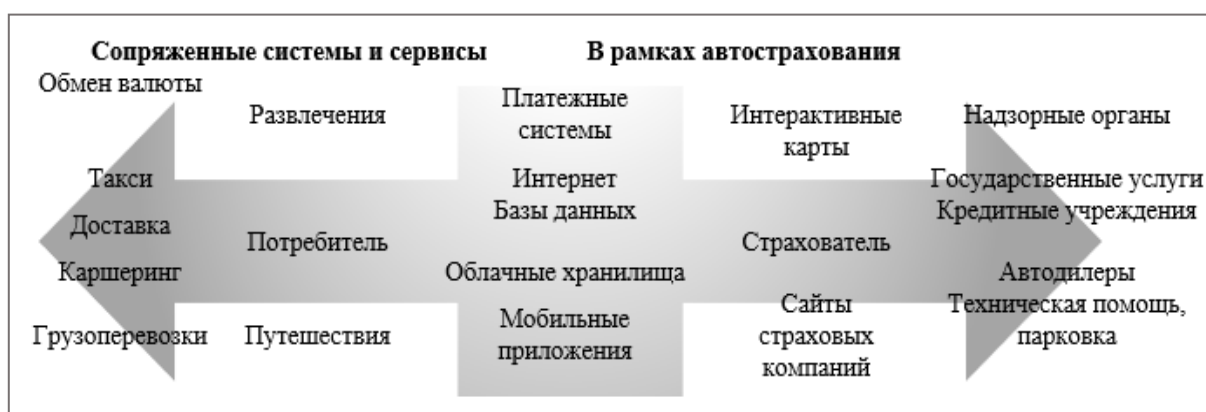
Сопряженные системы и сервисы

В рамках автострахования

Обмен валюты

Развлечения

Платежные системы

Интерактивные карты

Надзорные органы

Такси

Интернет
Базы данных

Государственные услуги
Кредитные учреждения

Доставка

Потребитель

Страхователь

Каршеринг

Облачные хранилища

Автодилеры
Техническая помощь, парковка

Грузоперевозки

Путешествия

Мобильные приложения

Сайты страховых компаний